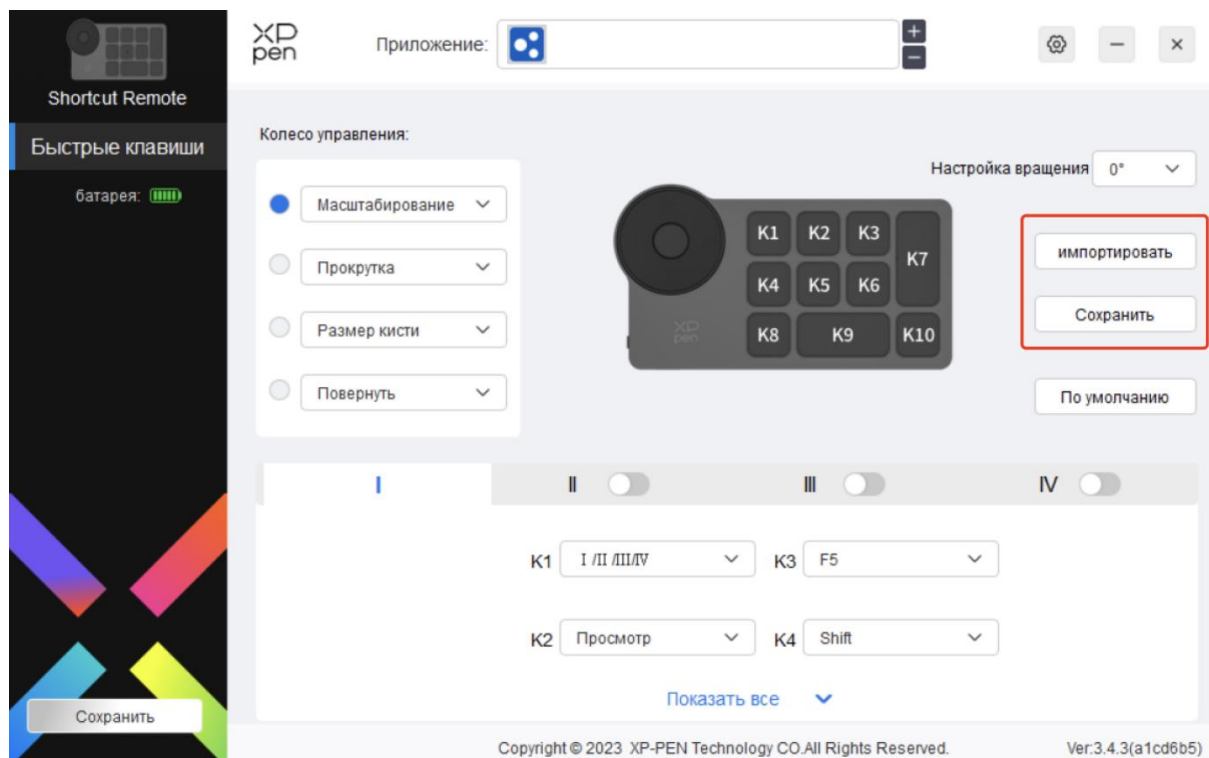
Shortcut Remote

Быстрые клавиши

батарея:

Сохранить

XP pen

Приложение:

Колесо управления:

Масштабирование

Прокрутка

Размер кисти

Повернуть

K1 K2 K3 K7 K4 K5 K6 K8 K9 K10

XP pen

Настройка вращения 0°

импортировать

Сохранить

По умолчанию

I II III IV

K1 I /II /III/IV K3 F5

K2 Просмотр K4 Shift

Показать все

Copyright © 2023 XP-PEN Technology CO.All Rights Reserved.

Ver:3.4.3(a1cd6b5)